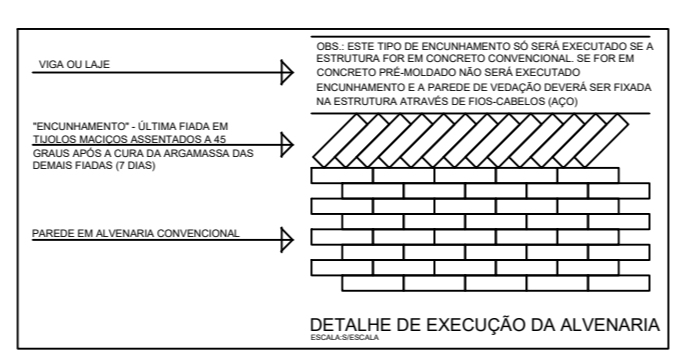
OBS.: ESTE TIPO DE ENCUNHAMENTO SÓ SERÁ EXECUTADO SE A ESTRUTURA FOR EM CONCRETO CONVENCIONAL. SE FOR EM CONCRETO PRÉ-MOLDADO NÃO SERÁ EXECUTADO ENCUNHAMENTO E A PAREDE DE VEDAÇÃO DEVERÁ SER FIXADA NA ESTRUTURA ATRAVÉS DE FIOS-CABELOS (AÇO)

VIGA OU LAJE

"ENCUNHAMENTO" - ÚLTIMA FIADA EM TIJOLOS MACIÇOS ASSENTADOS A 45 GRAUS APÓS A CURA DA ARGAMASSA DAS DEMAIS FIADAS (7 DIAS)

PAREDE EM ALVENARIA CONVENCIONAL

DETALHE DE EXECUÇÃO DA ALVENARIA
ESCALA:S/ESCALA